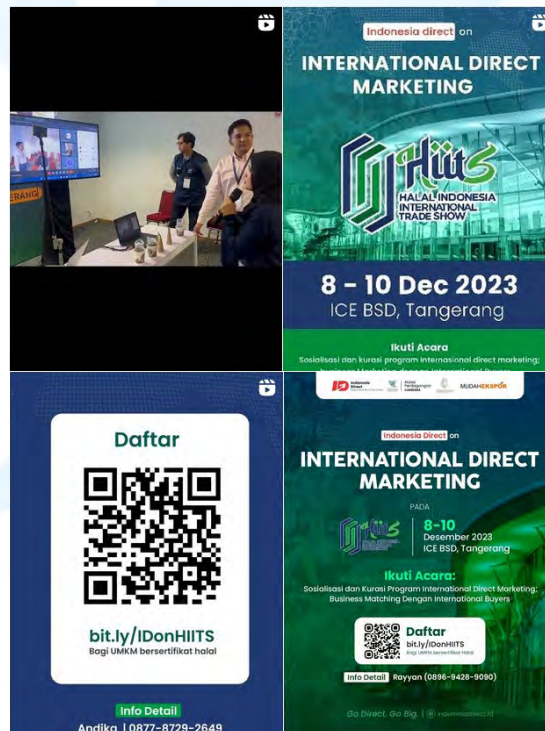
ERANG

Indonesia direct on

INTERNATIONAL DIRECT MARKETING

HIITS
HALAL INDONESIA INTERNATIONAL TRADE SHOW

8 - 10 Dec 2023
ICE BSD, Tangerang

Ikuti Acara
Sosialisasi dan kurasi program internasional direct marketing; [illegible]

Daftar

bit.ly/IDonHIITS
Bagi UMKM bersertifikat halal

Info Detail
Andika | 0877-8729-2649

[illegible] MUDAHEKSPOR

Indonesia Direct on

INTERNATIONAL DIRECT MARKETING

PADA

8-10
Desember 2023
ICE BSD, Tangerang

Ikuti Acara:
Sosialisasi dan Kurasi Program International Direct Marketing; Business Matching Dengan International Buyers

Daftar
bit.ly/IDonHIITS
Bagi UMKM bersertifikat halal

Info Detail Rayyan (0896-9428-9090)

Go Direct, Go Big. | indonesiadirect.id